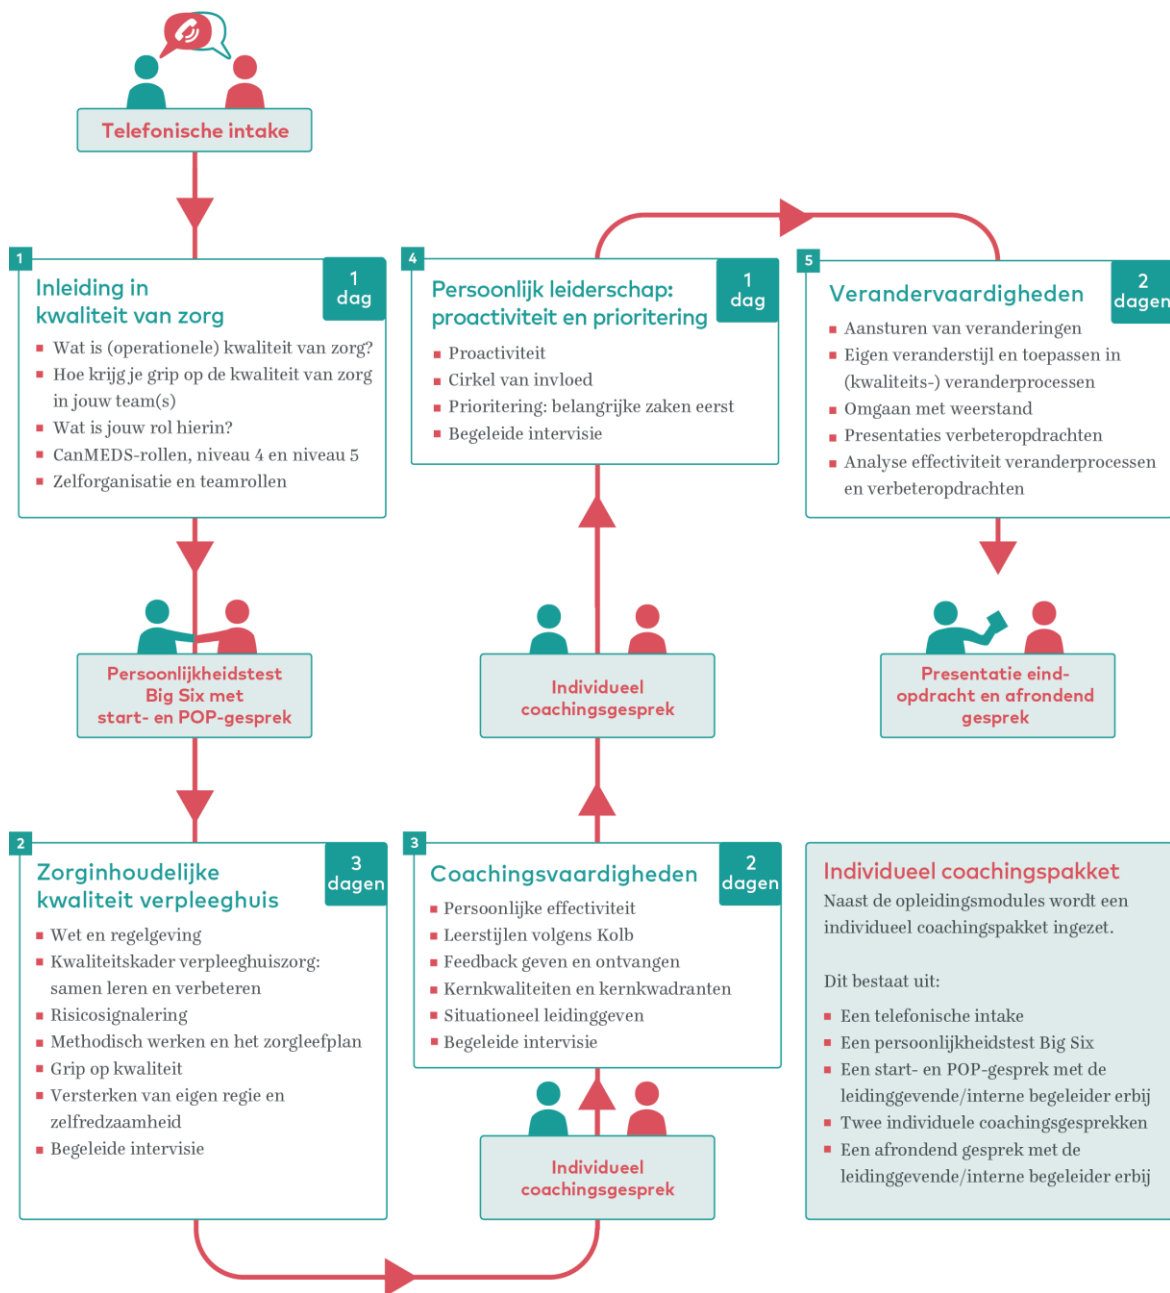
Telefonische intake

1
Inleiding in kwaliteit van zorg
1 dag
- Wat is (operationele) kwaliteit van zorg?
- Hoe krijg je grip op de kwaliteit van zorg in jouw team(s)
- Wat is jouw rol hierin?
- CanMEDS-rollen, niveau 4 en niveau 5
- Zelforganisatie en teamrollen

Persoonlijkheidstest Big Six met start- en POP-gesprek

2
Zorginhoudelijke kwaliteit verpleeghuis
3 dagen
- Wet en regelgeving
- Kwaliteitskader verpleeghuiszorg: samen leren en verbeteren
- Risicosignalering
- Methodisch werken en het zorgleefplan
- Grip op kwaliteit
- Versterken van eigen regie en zelfredzaamheid
- Begeleide intervisie

4
Persoonlijk leiderschap: proactiviteit en prioritering
1 dag
- Proactiviteit
- Cirkel van invloed
- Prioritering: belangrijke zaken eerst
- Begeleide intervisie

Individueel coachingsgesprek

3
Coachingsvaardigheden
2 dagen
- Persoonlijke effectiviteit
- Leerstijlen volgens Kolb
- Feedback geven en ontvangen
- Kernkwaliteiten en kernkwadranten
- Situationeel leidinggeven
- Begeleide intervisie

Individueel coachingsgesprek

5
Verandervaardigheden
2 dagen
- Aansturen van veranderingen
- Eigen veranderstijl en toepassen in (kwaliteits-) veranderprocessen
- Omgaan met weerstand
- Presentaties verbeteropdrachten
- Analyse effectiviteit veranderprocessen en verbeteropdrachten

Presentatie eindopdracht en afrondend gesprek

Individueel coachingspakket
Naast de opleidingsmodules wordt een individueel coachingspakket ingezet.

Dit bestaat uit:
- Een telefonische intake
- Een persoonlijkheidstest Big Six
- Een start- en POP-gesprek met de leidinggevende/interne begeleider erbij
- Twee individuele coachingsgesprekken
- Een afrondend gesprek met de leidinggevende/interne begeleider erbij